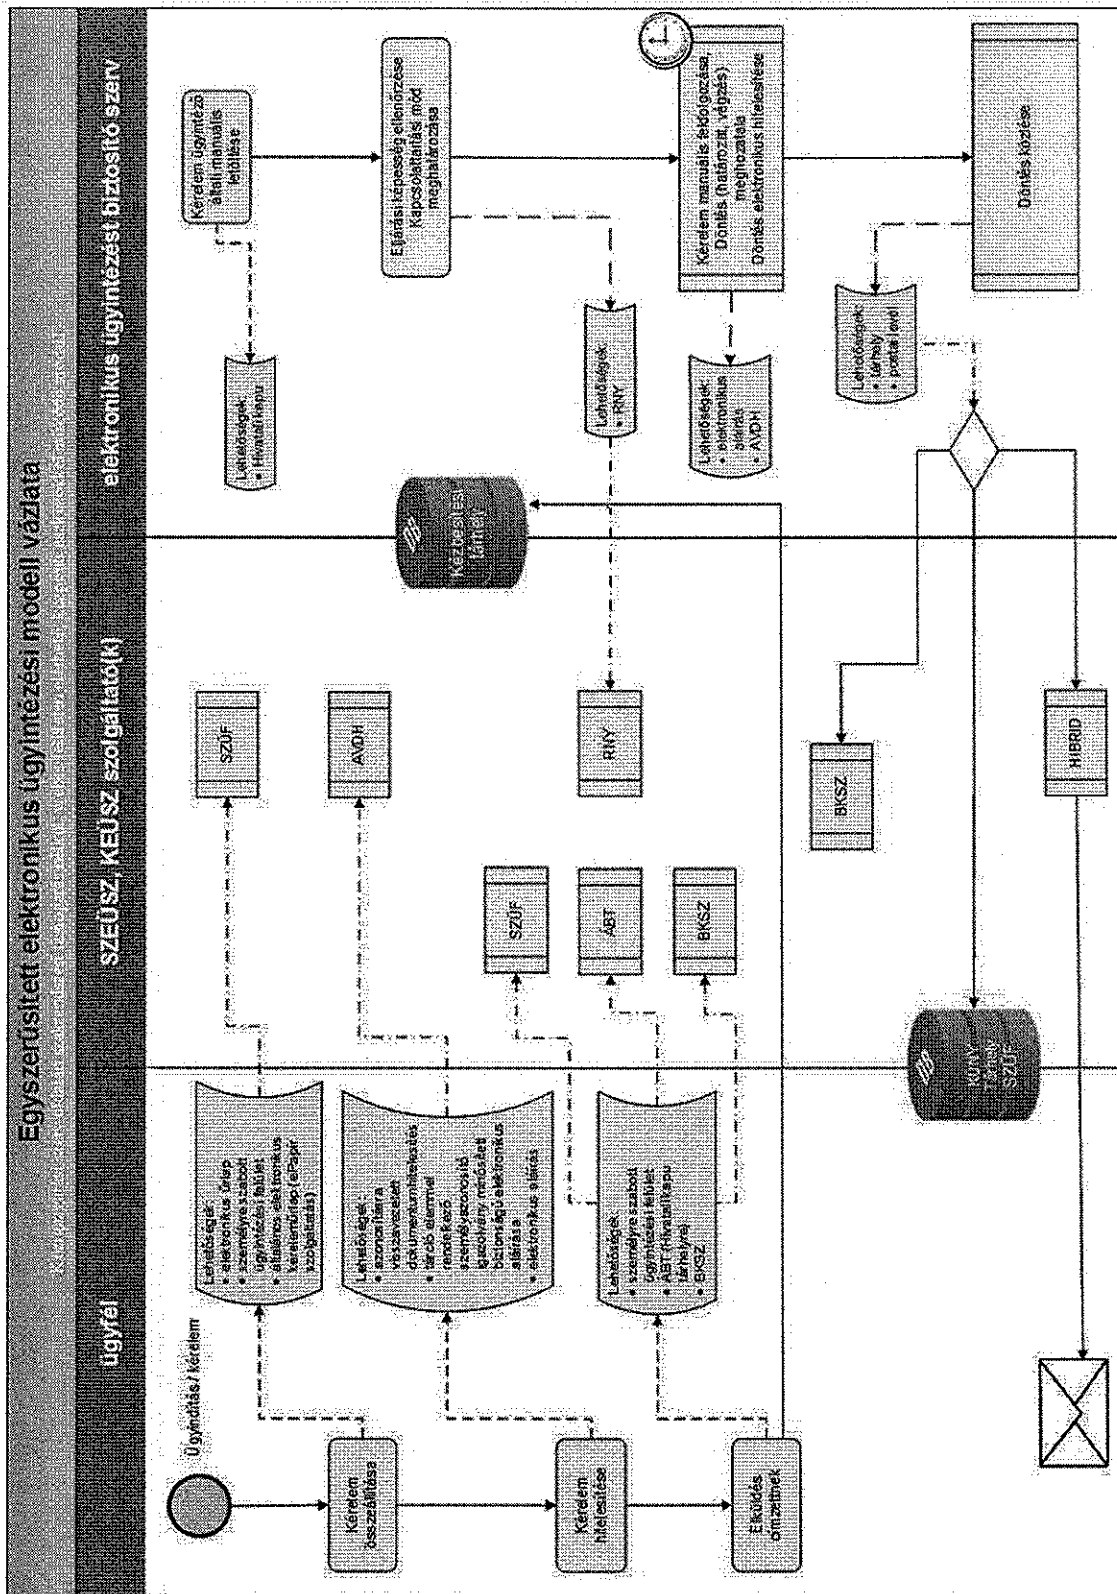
Egyszerűsített elektronikus ügyintézési modell vázlata

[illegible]

ügyfél

SZEÜSZ, KEÜSZ szolgáltató(k)

elektronikus ügyintézési biztosító szerv

Ügyindítás / kérelem

Kérelem összeállítása

Kérelem hitelesítése

Elküldés önteztmek

Lehetőségek:
• elektronikus űrlap
• személyre szabott ügyintézési felület
• általános elektronikus kérelemürlap (ePapír szolgáltatás)

Lehetőségek:
• azonosításra visszavezetett dokumentumhitelesítés
• tároló elemmel rendelkező személyazonosító igazolvány minősített biztonságú elektronikus aláírása
• elektronikus aláírás

Lehetőségek:
• személyre szabott ügyintézési felület
• ÁBT (Hivatali kapu tárhelyre)
• BKSZ

SZÜF

AVDH

RNY

SZÜF

ÁBT

BKSZ

BKSZ

HIBRID

RNY
Tárhely
SZÜF

Kézbesítési tárhely

Kérelem ügyintéző általi manuális feltöltése

Lehetőségek:
• Hivatali kapu

Eljárási képesség ellenőrzése
Kapcsolattartási mód meghatározása

Lehetőségek:
• RNY

Kérelem manuális feldolgozása
Döntés (határozat, végzés) meghozatala
Döntés elektronikus hitelesítése

Lehetőségek:
• elektronikus aláírás
• AVDH

Döntés közlése

Lehetőségek:
• tárhely
• postai levél